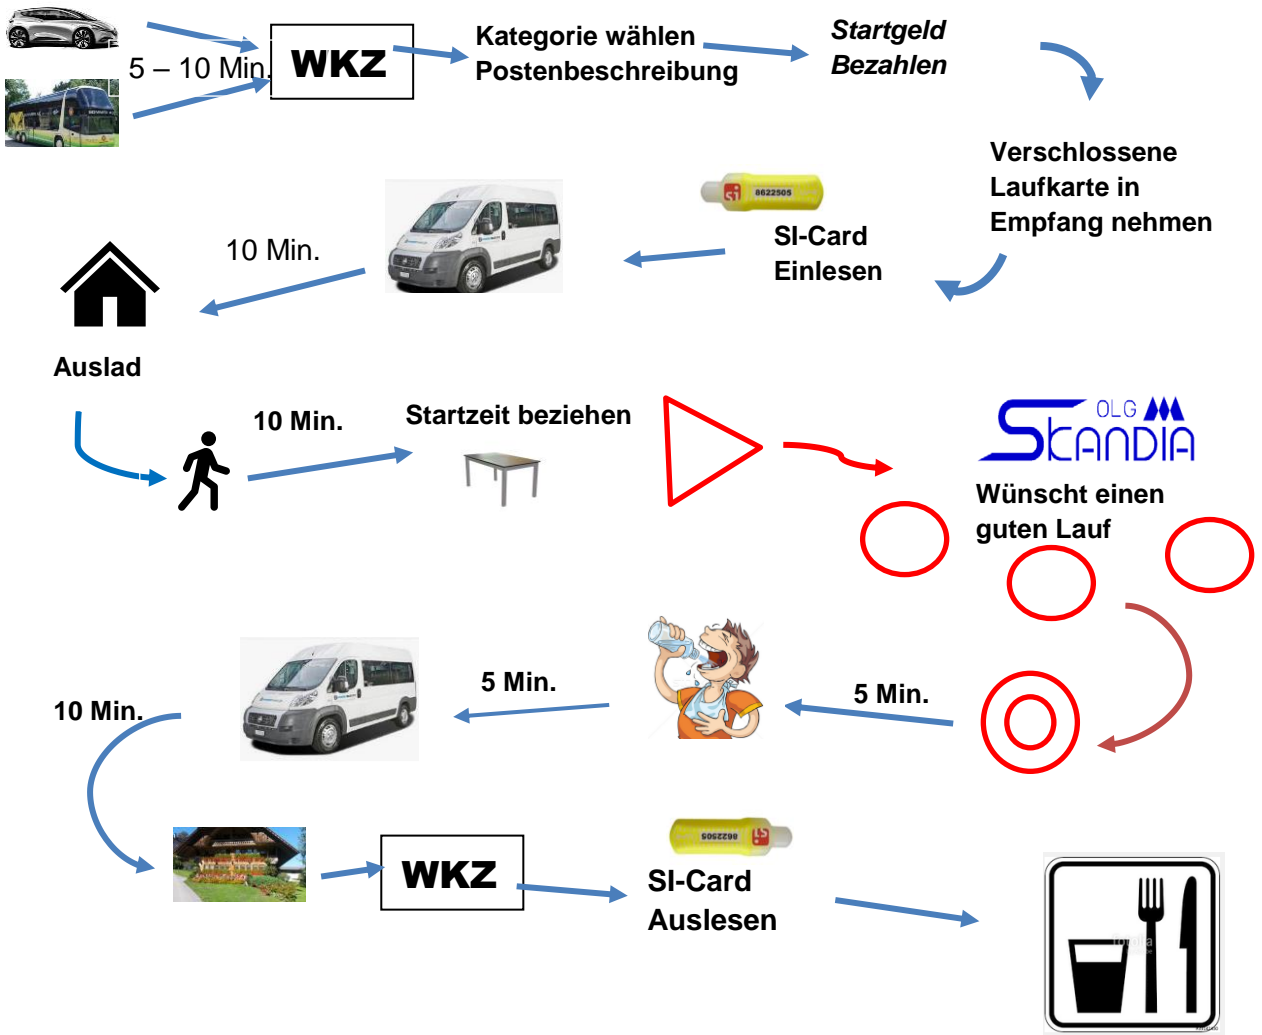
5 – 10 Min.

WKZ

Kategorie wählen
Postenbeschreibung

Startgeld
Bezahlen

Verschlossene Laufkarte in Empfang nehmen

8622505

SI-Card
Einlesen

10 Min.

Auslad

10 Min.

Startzeit beziehen

OLG
SKANDIA

Wünscht einen guten Lauf

5 Min.

5 Min.

10 Min.

WKZ

8622505

SI-Card
Auslesen